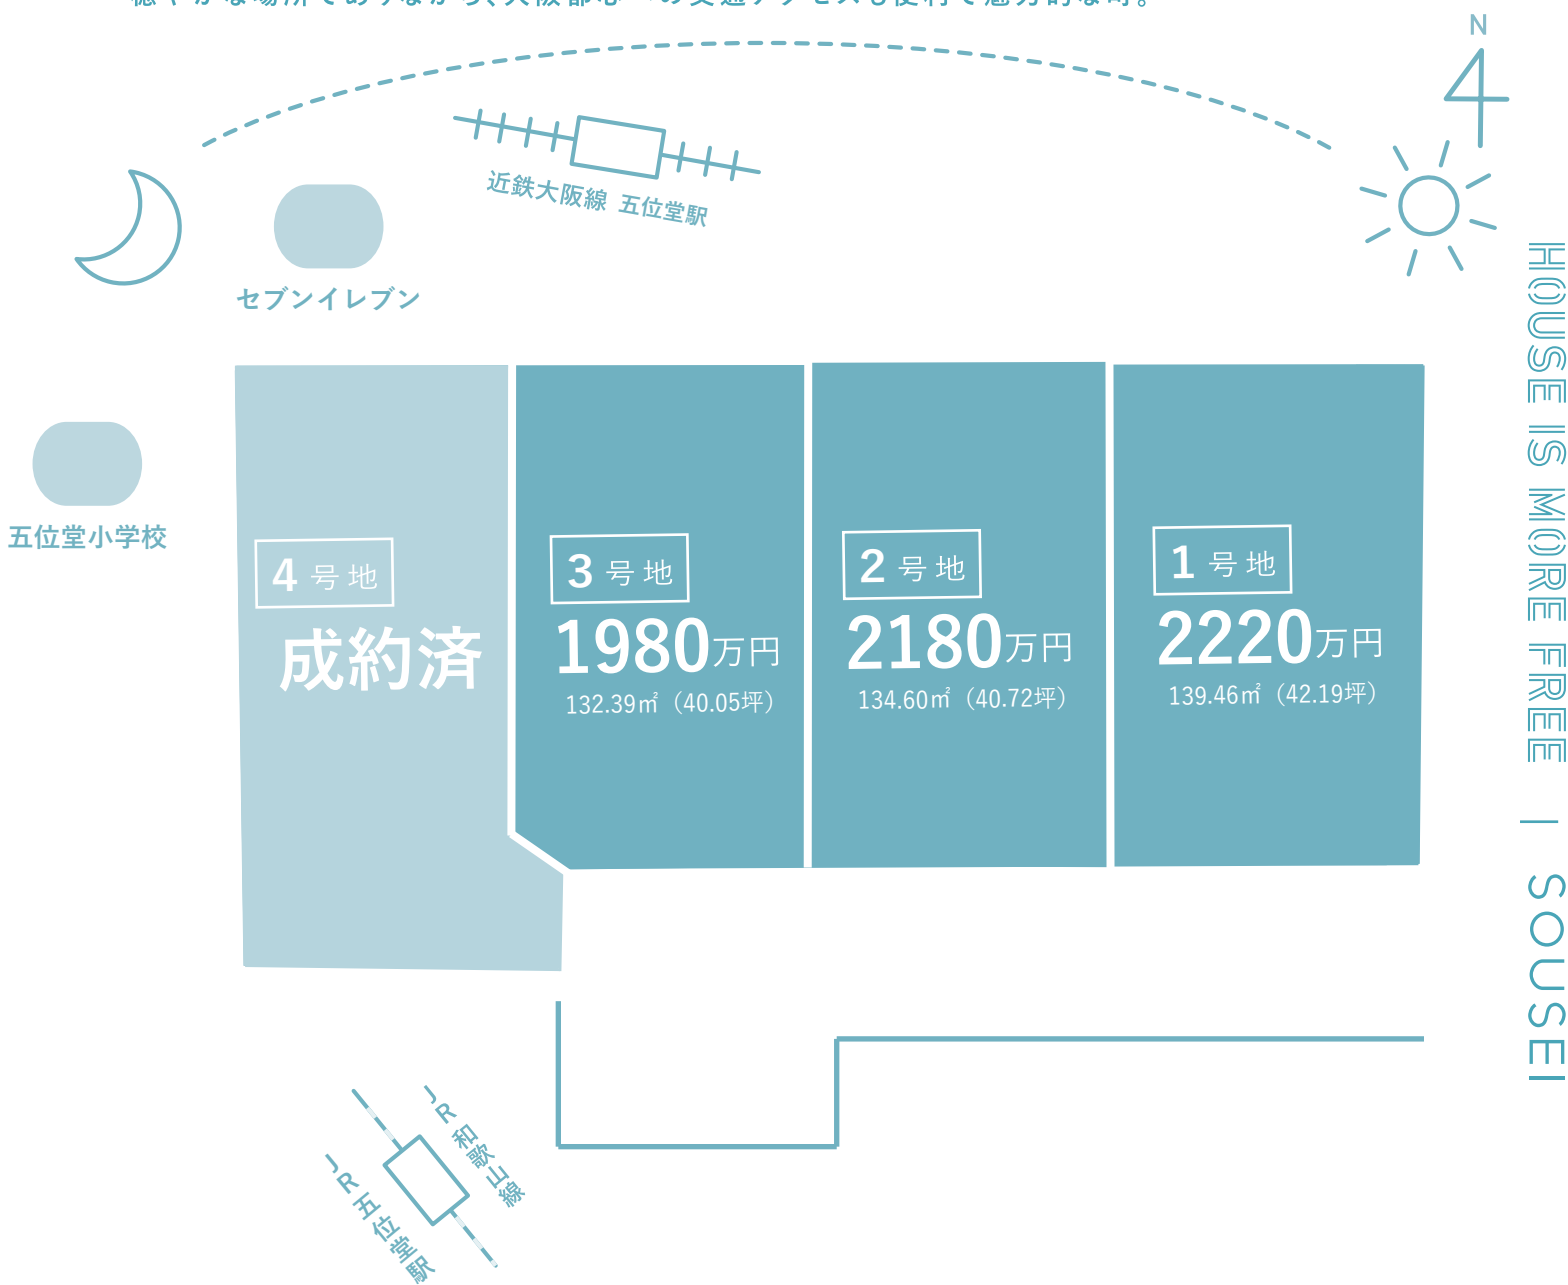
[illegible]

N

近鉄大阪線 五位堂駅

セブンイレブン

五位堂小学校

HOUSE IS MORE FREE | SOUSEI

4 号地
成約済

3 号地
1980万円
132.39㎡（40.05坪）

2 号地
2180万円
134.60㎡（40.72坪）

1 号地
2220万円
139.46㎡（42.19坪）

JR和歌山線

JR五位堂駅